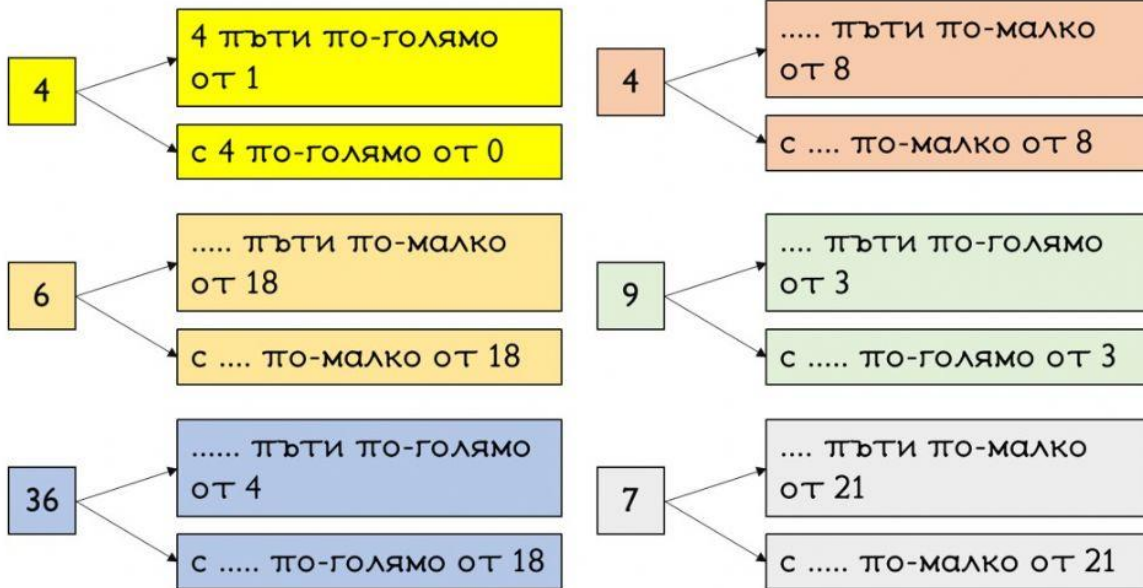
4

4 пъти по-голямо от 1

с 4 по-голямо от 0

4

..... пъти по-малко от 8

с .... по-малко от 8

6

..... пъти по-малко от 18

с .... по-малко от 18

9

.... пъти по-голямо от 3

с ..... по-голямо от 3

36

...... пъти по-голямо от 4

с ..... по-голямо от 18

7

.... пъти по-малко от 21

с ..... по-малко от 21